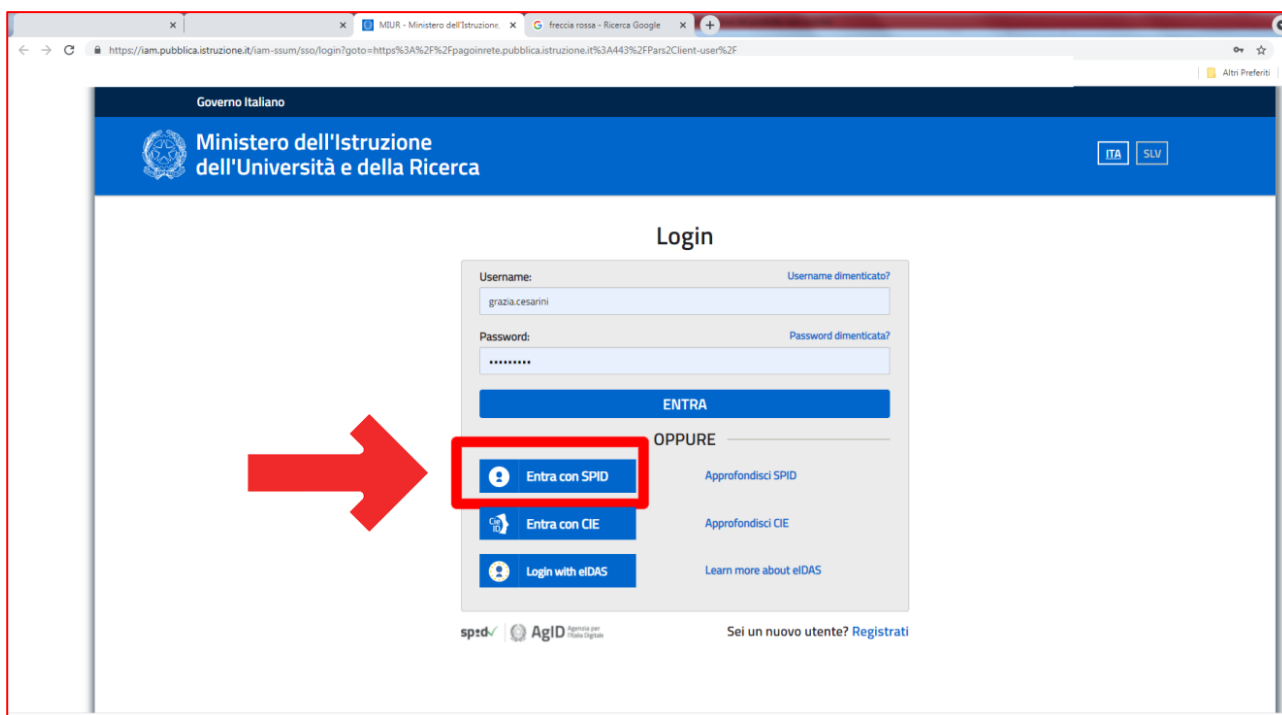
MIUR - Ministero dell'Istruzione ×
freccia rossa - Ricerca Google ×

https://iam.pubblica.istruzione.it/iam-ssum/sso/login?goto=https%3A%2F%2Fpagoinrete.pubblica.istruzione.it%3A443%2FPars2Client-user%2F

Altri Preferiti

Governo Italiano

Ministero dell'Istruzione
dell'Università e della Ricerca

ITA SLV

Login

Username:
Username dimenticato?
grazia.cesarini

Password:
Password dimenticata?
•••••••••

ENTRA

OPPURE

Entra con SPID
Approfondisci SPID

Entra con CIE
Approfondisci CIE

Login with eIDAS
Learn more about eIDAS

spid AgID Agenzia per l'Italia Digitale

Sei un nuovo utente? Registrati